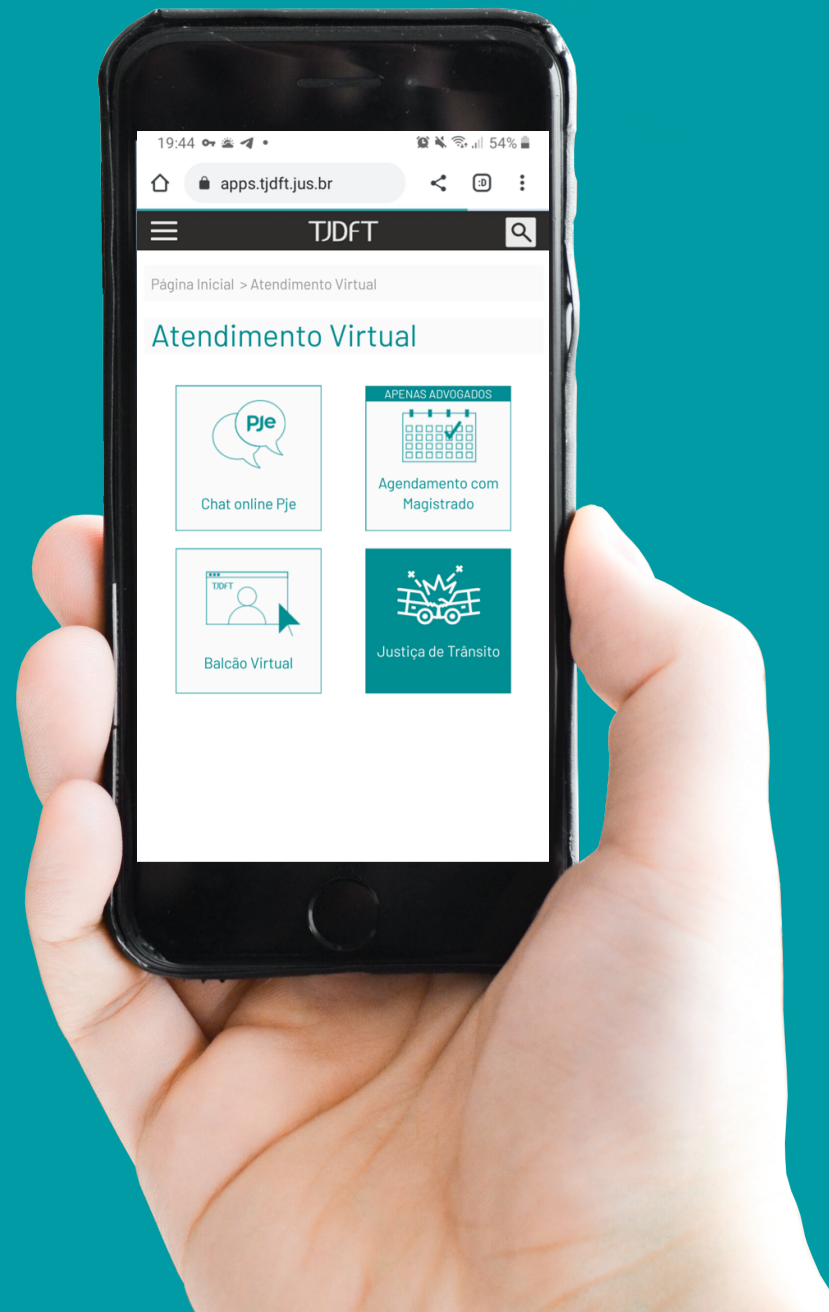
19:44

54%

apps.tjdft.jus.br

:D

TJDFT

Página Inicial > Atendimento Virtual

Atendimento Virtual

PJe

Chat online Pje

APENAS ADVOGADOS

Agendamento com Magistrado

TJDFT

Balcão Virtual

Justiça de Trânsito